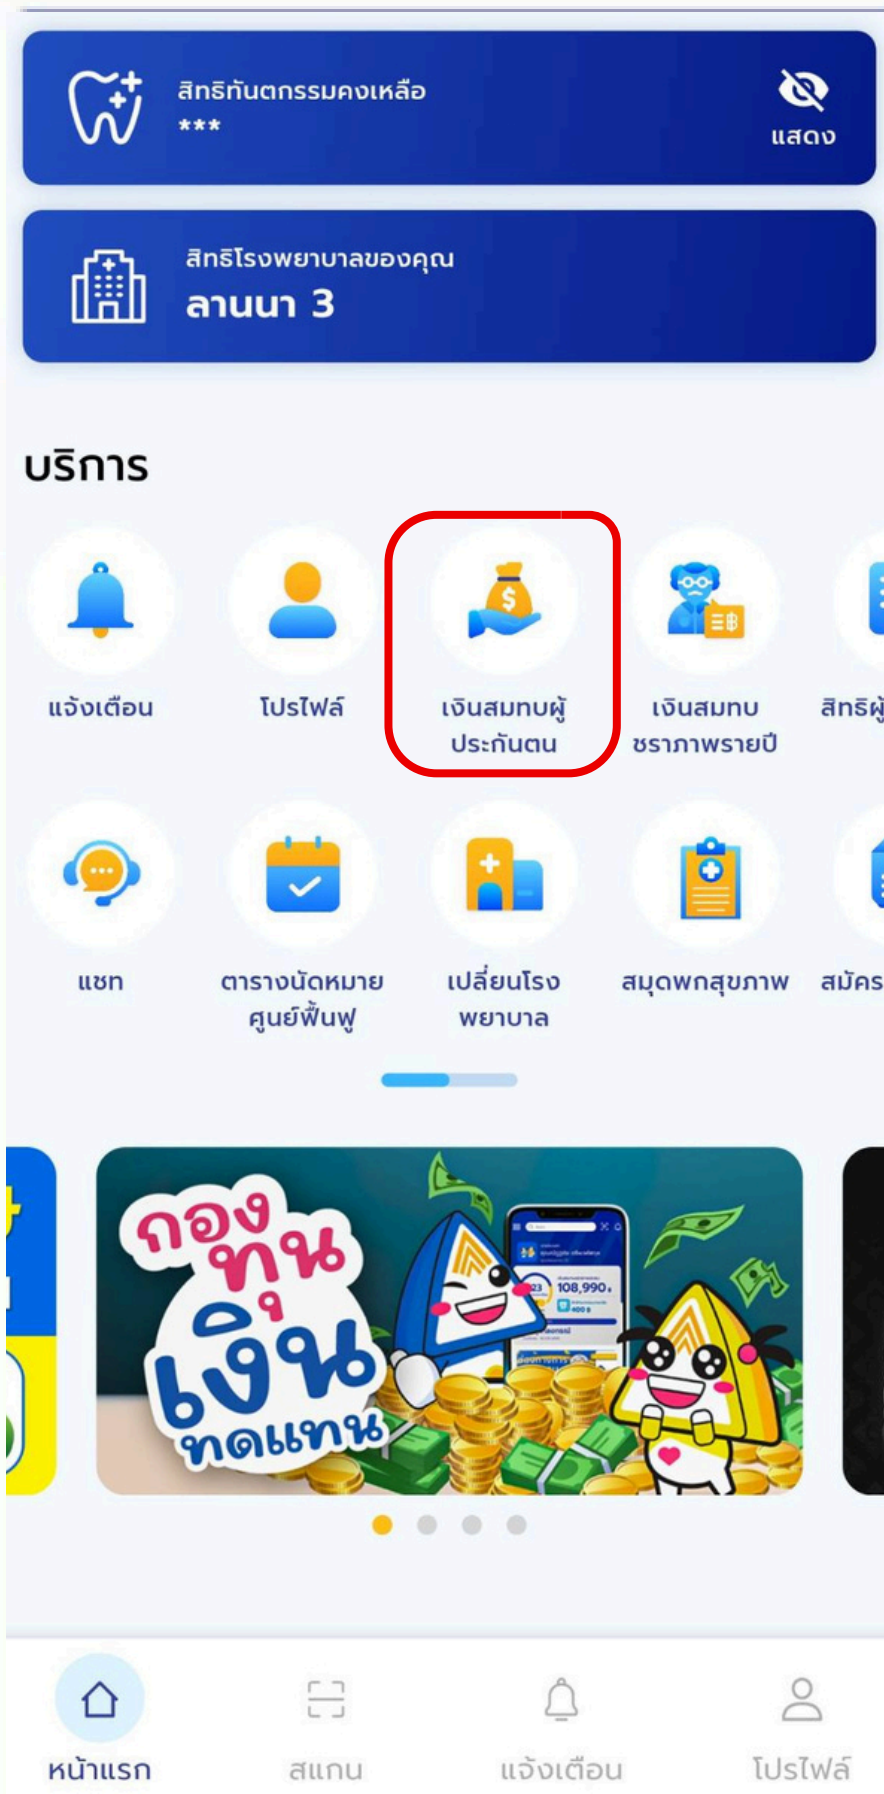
สิทธิทันตกรรมคงเหลือ
***
แสดง

สิทธิโรงพยาบาลของคุณ
ลานนา 3

บริการ

แจ้งเตือน
โปรไฟล์
เงินสมทบผู้ประกันตน
เงินสมทบชราภาพรายปี
สิทธิผู้

แชท
ตารางนัดหมายศูนย์ฟื้นฟู
เปลี่ยนโรงพยาบาล
สมุดพกสุขภาพ
สมัคร

กองทุนเงินทดแทน
108,990

หน้าแรก
สแกน
แจ้งเตือน
โปรไฟล์